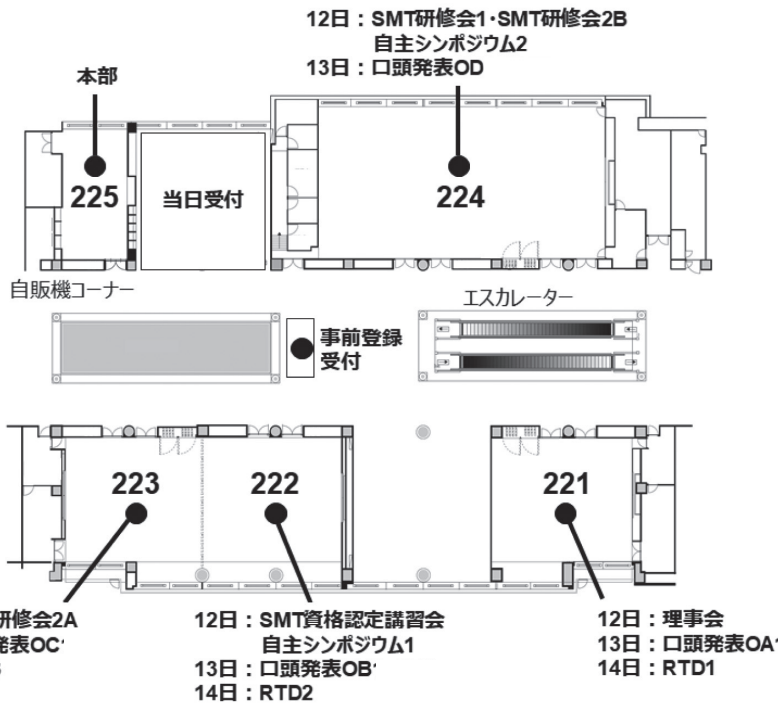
12日：SMT研修会1･SMT研修会2B
自主シンポジウム2
13日：口頭発表OD

本部

225

当日受付

224

自販機コーナー

エスカレーター

事前登録
受付

223

222

221

研修会2A
発表OC'
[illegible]

12日：SMT資格認定講習会
自主シンポジウム1
13日：口頭発表OB'
14日：RTD2

12日：理事会
13日：口頭発表OA'
14日：RTD1